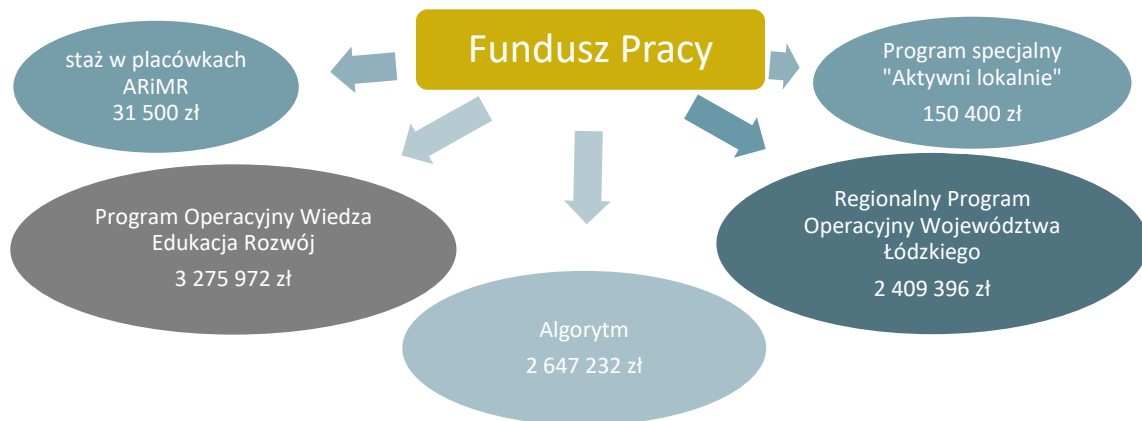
Fundusz Pracy

staż w placówkach ARiMR
31 500 zł

Program specjalny "Aktywni lokalnie"
150 400 zł

Program Operacyjny Wiedza Edukacja Rozwój
3 275 972 zł

Algorytm
2 647 232 zł

Regionalny Program Operacyjny Województwa Łódzkiego
2 409 396 zł